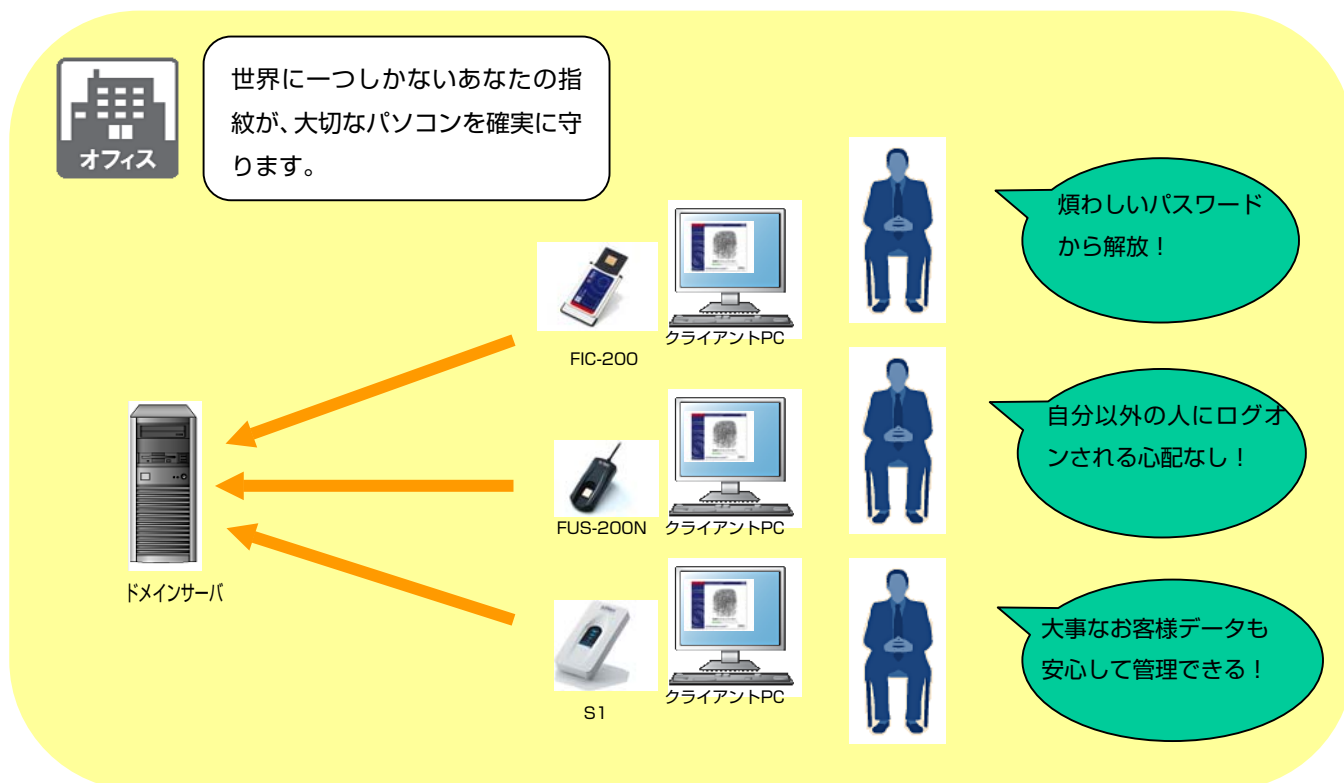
オフィス

世界に一つしかないあなたの指紋が、大切なパソコンを確実に守ります。

煩わしいパスワードから解放！

FIC-200

クライアントPC

自分以外の人にログオンされる心配なし！

ドメインサーバ

FUS-200N

クライアントPC

大事なお客様データも安心して管理できる！

S1

クライアントPC